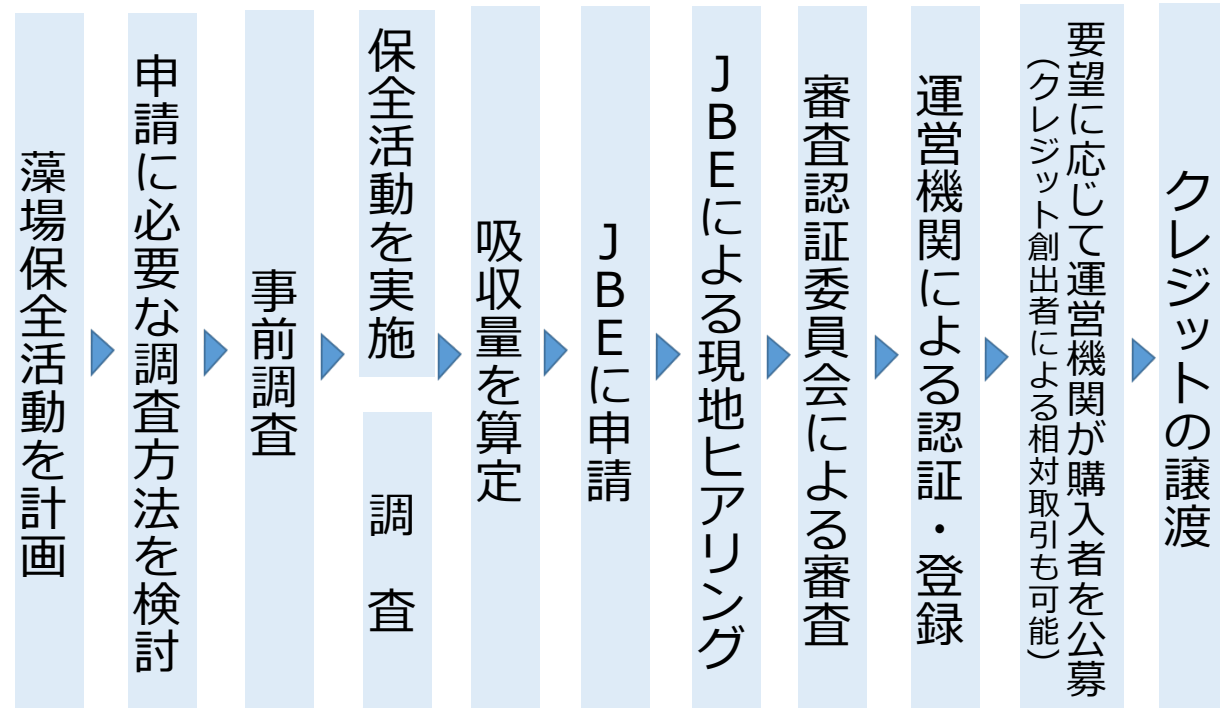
藻場保全活動を計画

申請に必要な調査方法を検討

事前調査

保全活動を実施

調査

吸収量を算定

JBEに申請

JBEによる現地ヒアリング

審査認証委員会による審査

運営機関による認証・登録

要望に応じて運営機関が購入者を公募
(クレジット創出者による相対取引も可能)

クレジットの譲渡